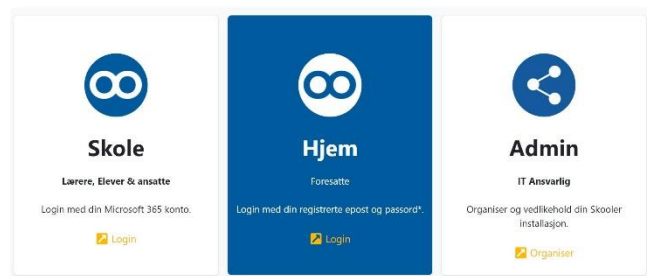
Skole

Lærere, Elever & ansatte

Login med din Microsoft 365 konto.

Login

Hjem

Foresatte

Login med din registrerte epost og passord*.

Login

Admin

IT Ansvarlig

Organiser og vedlikehold din Skooler installasjon.

Organiser